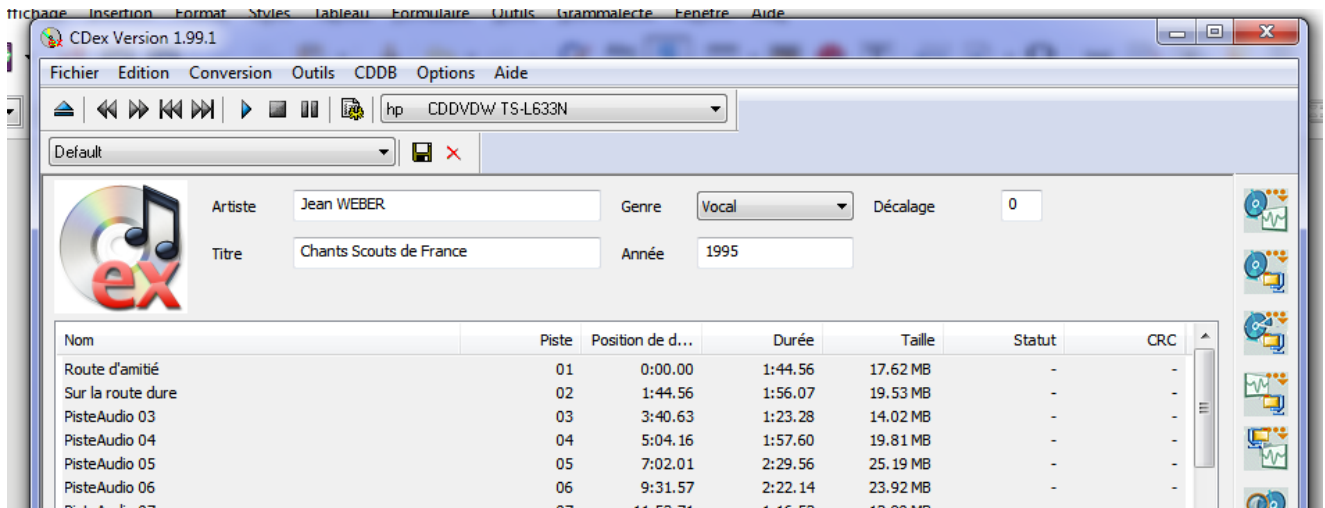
ffichage Insertion Format Styles Tableau Formulaire Outils Grammalecte Fenêtre Aide

CDex Version 1.99.1

Fichier Edition Conversion Outils CDDB Options Aide

hp CDDVDW TS-L633N

Default

Artiste Jean WEBER
Genre Vocal
Décalage 0
Titre Chants Scouts de France
Année 1995

| Nom | Piste | Position de d... | Durée | Taille | Statut | CRC |
|---|---|---|---|---|---|---|
| Route d'amitié | 01 | 0:00.00 | 1:44.56 | 17.62 MB | - | - |
| Sur la route dure | 02 | 1:44.56 | 1:56.07 | 19.53 MB | - | - |
| PisteAudio 03 | 03 | 3:40.63 | 1:23.28 | 14.02 MB | - | - |
| PisteAudio 04 | 04 | 5:04.16 | 1:57.60 | 19.81 MB | - | - |
| PisteAudio 05 | 05 | 7:02.01 | 2:29.56 | 25.19 MB | - | - |
| PisteAudio 06 | 06 | 9:31.57 | 2:22.14 | 23.92 MB | - | - |
| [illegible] | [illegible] | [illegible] | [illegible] | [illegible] | | |